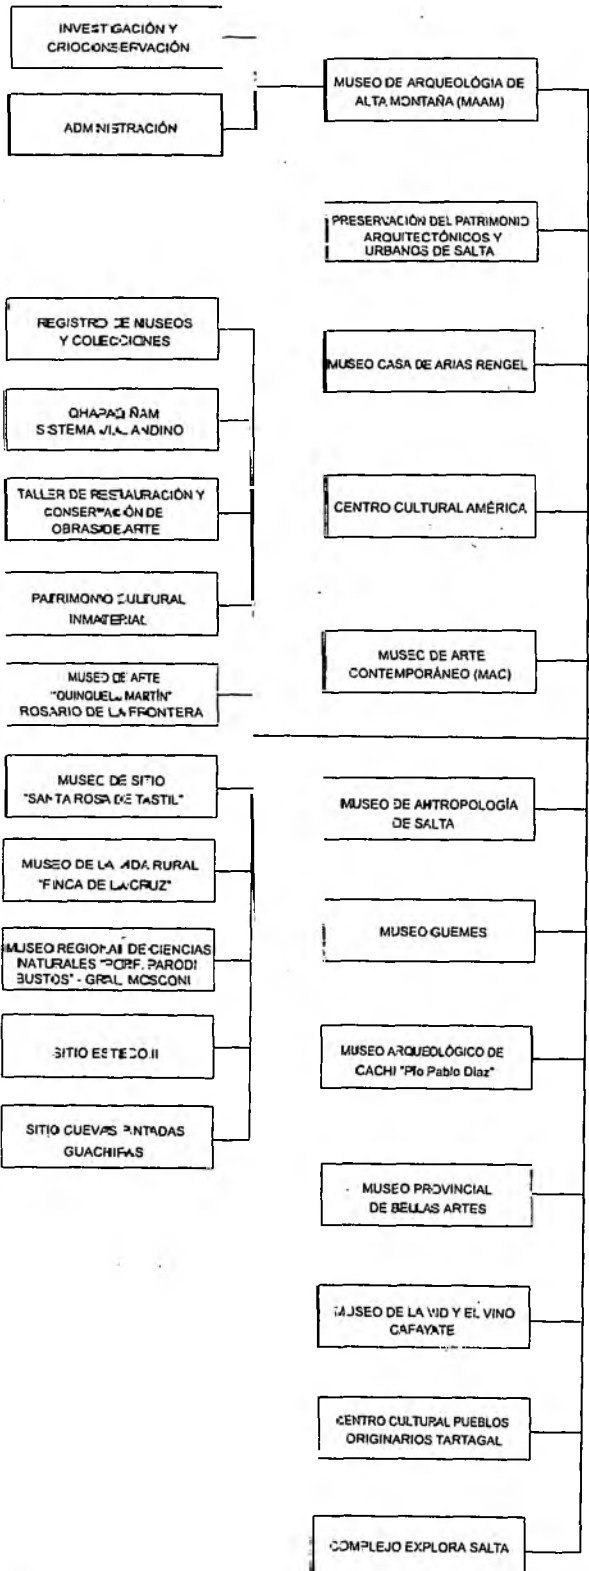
INVESTIGACIÓN Y CRIOCONSERVACIÓN

ADMINISTRACIÓN

MUSEO DE ARQUEOLOGÍA DE ALTA MONTAÑA (MAAM)

PRESERVACIÓN DEL PATRIMONIO ARQUITECTÓNICOS Y URBANOS DE SALTA

REGISTRO DE MUSEOS Y COLECCIONES

QHAPAQ ÑAM SISTEMA VIAL ANDINO

TALLER DE RESTAURACIÓN Y CONSERVACIÓN DE OBRAS DE ARTE

PATRIMONIO CULTURAL INMATERIAL

MUSEO CASA DE ARIAS RENGEL

CENTRO CULTURAL AMÉRICA

MUSEO DE ARTE CONTEMPORÁNEO (MAC)

MUSEO DE ARTE "QUINQUELA MARTÍN" ROSARIO DE LA FRONTERA

MUSEO DE SITIO "SANTA ROSA DE TASTIL"

MUSEO DE LA VIDA RURAL "FINCA DE LA CRUZ"

MUSEO REGIONAL DE CIENCIAS NATURALES "PORF. PARODI BUSTOS" - GRAL. MOSCONI

SITIO ESTECO II

SITIO CUEVAS PINTADAS GUACHIPAS

MUSEO DE ANTROPOLOGÍA DE SALTA

MUSEO GUEMES

MUSEO ARQUEOLÓGICO DE CACHI "Pfo Pablo Díaz"

MUSEO PROVINCIAL DE BELLAS ARTES

MUSEO DE LA VID Y EL VINO CAFAYATE

CENTRO CULTURAL PUEBLOS ORIGINARIOS TARTAGAL

COMPLEJO EXPLORA SALTA